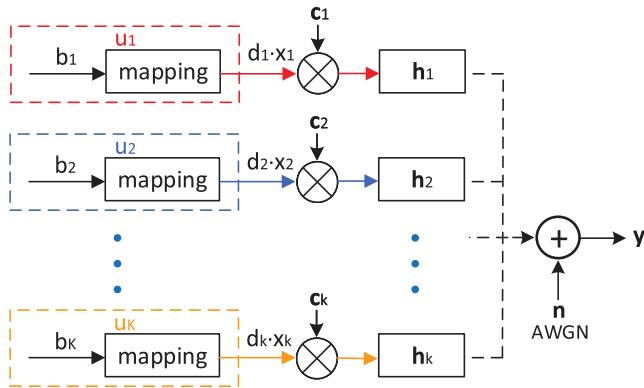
$u_1$
$b_1$
mapping
$d_1 \cdot x_1$
$\mathbf{c}_1$
$\mathbf{h}_1$

$u_2$
$b_2$
mapping
$d_2 \cdot x_2$
$\mathbf{c}_2$
$\mathbf{h}_2$

$u_K$
$b_K$
mapping
$d_k \cdot x_k$
$\mathbf{c}_k$
$\mathbf{h}_k$

+
$\mathbf{y}$
$\mathbf{n}$
AWGN